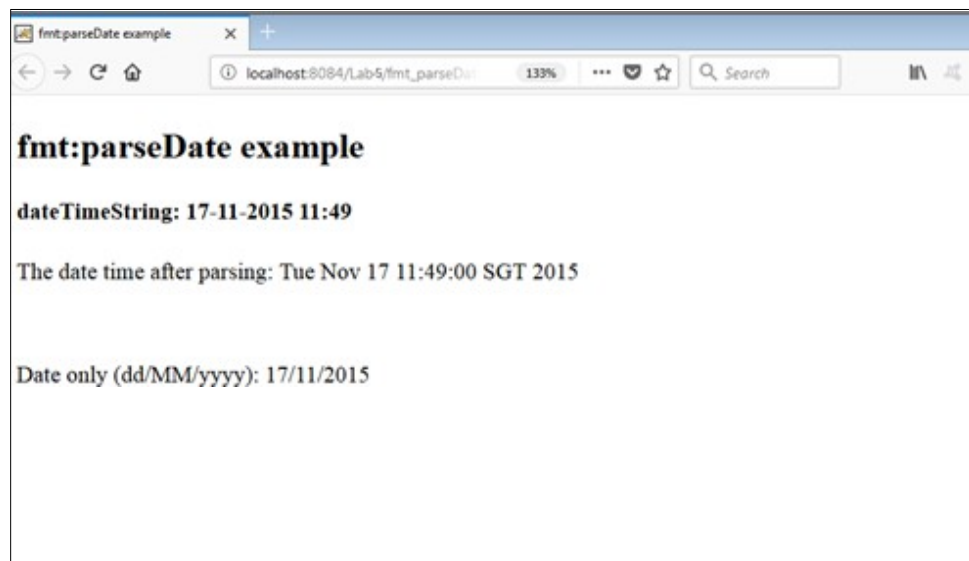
fmt:parseDate example

localhost:8084/Lab5/fmt_parseDa

133%

Search

fmt:parseDate example

dateTimeString: 17-11-2015 11:49

The date time after parsing: Tue Nov 17 11:49:00 SGT 2015

Date only (dd/MM/yyyy): 17/11/2015